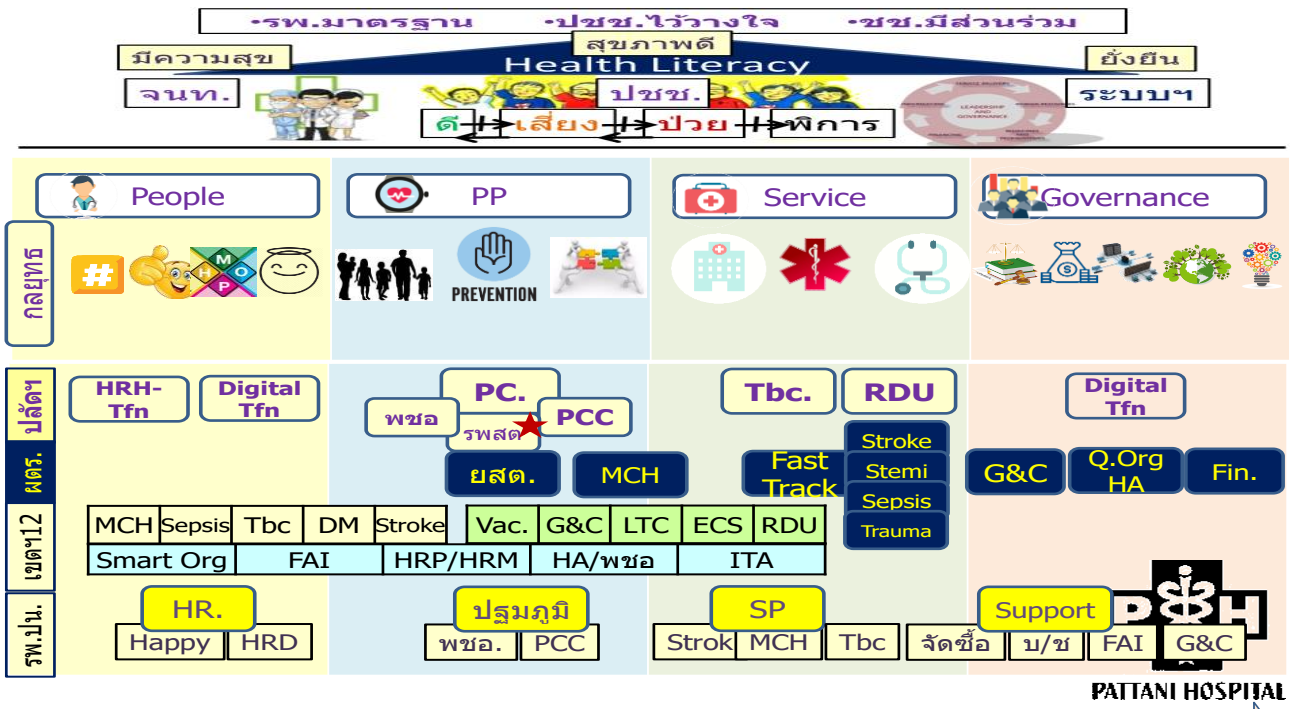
•รพ.มาตรฐาน •ปชช.ไว้วางใจ •ชช.มีส่วนร่วม

สุขภาพดี

มีความสุข

Health Literacy

ยั่งยืน

จนท.

ปชช.

ระบบฯ

ดี เสี่ยง ป่วย พิการ

LEADERSHIP AND GOVERNANCE

People

PP

Service

Governance

กลยุทธ

#

M O H P

PREVENTION

ปลัดฯ

HRH-Tfn

Digital Tfn

PC.

พชอ

รพสต

PCC

Tbc.

RDU

Digital Tfn

ผตร.

ยสต.

MCH

Fast Track

Stroke

Stemi

Sepsis

Trauma

G&C

Q.Org HA

Fin.

เขตฯ12

| MCH | Sepsis | Tbc | DM | Stroke | Vac. | G&C | LTC | ECS | RDU |
|---|---|---|---|---|---|---|---|---|---|

| Smart Org | FAI | HRP/HRM | HA/พชอ | ITA |
|---|---|---|---|---|

รพ.ปน.

HR.

Happy

HRD

ปฐมภูมิ

พชอ.

PCC

SP

Strok

MCH

Tbc

Support

จัดซื้อ

บ/ช

FAI

G&C

PATTANI HOSPITAL